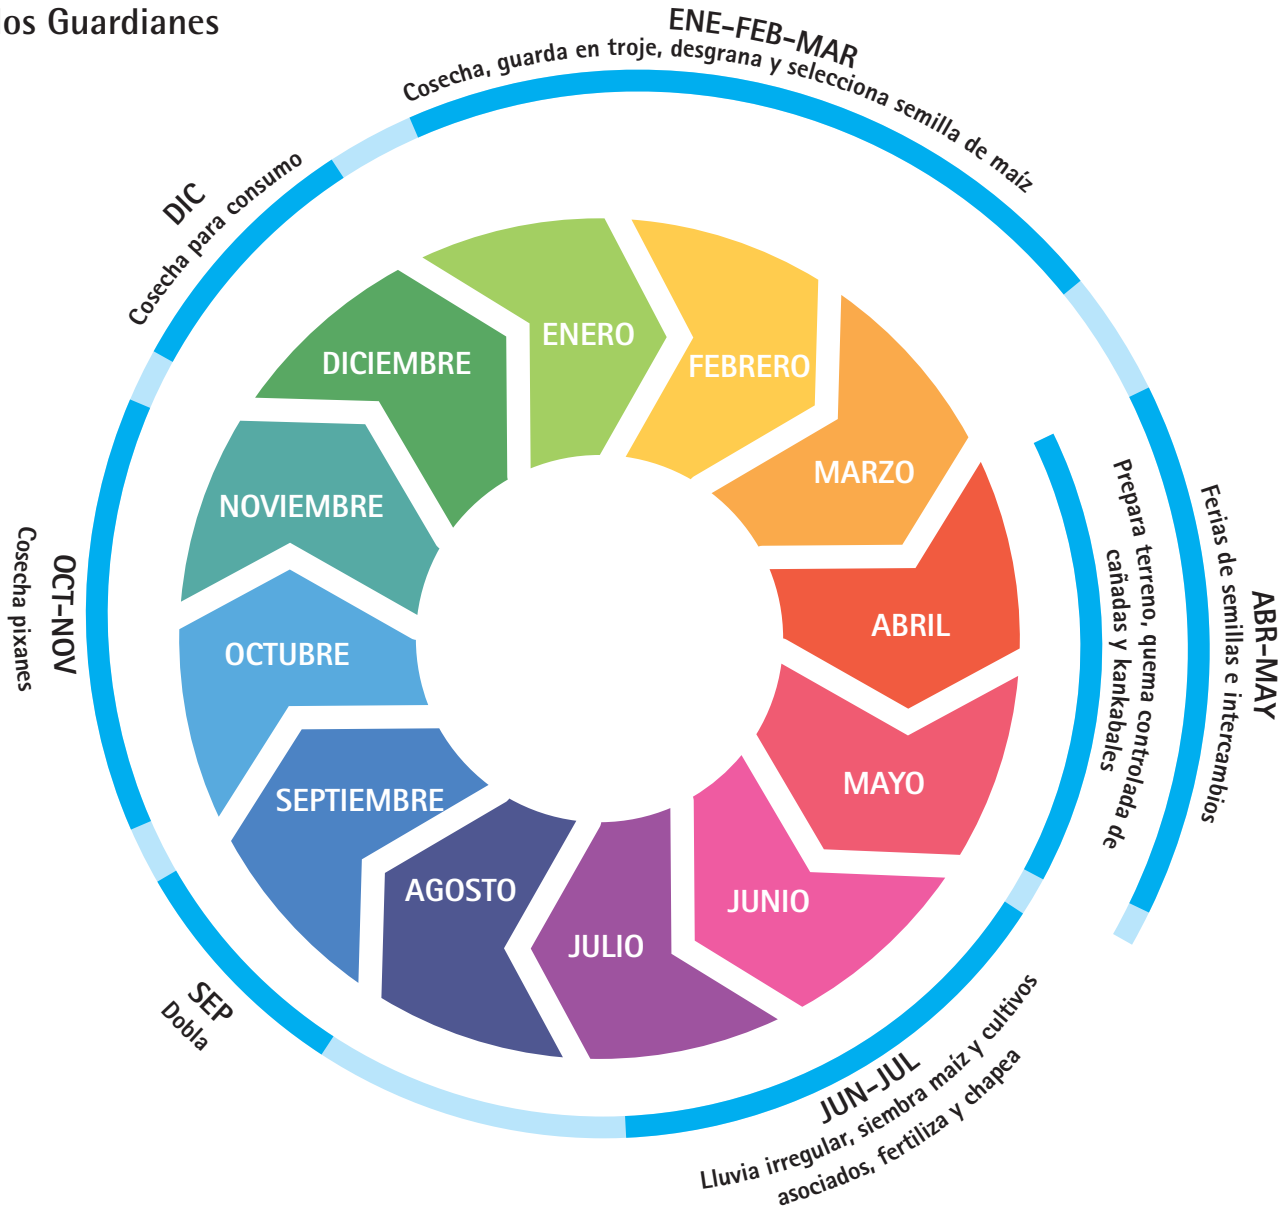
os Guardianes

ENE–FEB–MAR
Cosecha, guarda en troje, desgrana y selecciona semilla de maíz

ABR–MAY
Ferias de semillas e intercambios

Prepara terreno, quema controlada de cañadas y kankabales

JUN–JUL
Lluvia irregular, siembra maíz y cultivos asociados, fertiliza y chapea

SEP
Dobla

OCT–NOV
Cosecha pixanes

DIC
Cosecha para consumo

ENERO
FEBRERO
MARZO
ABRIL
MAYO
JUNIO
JULIO
AGOSTO
SEPTIEMBRE
OCTUBRE
NOVIEMBRE
DICIEMBRE